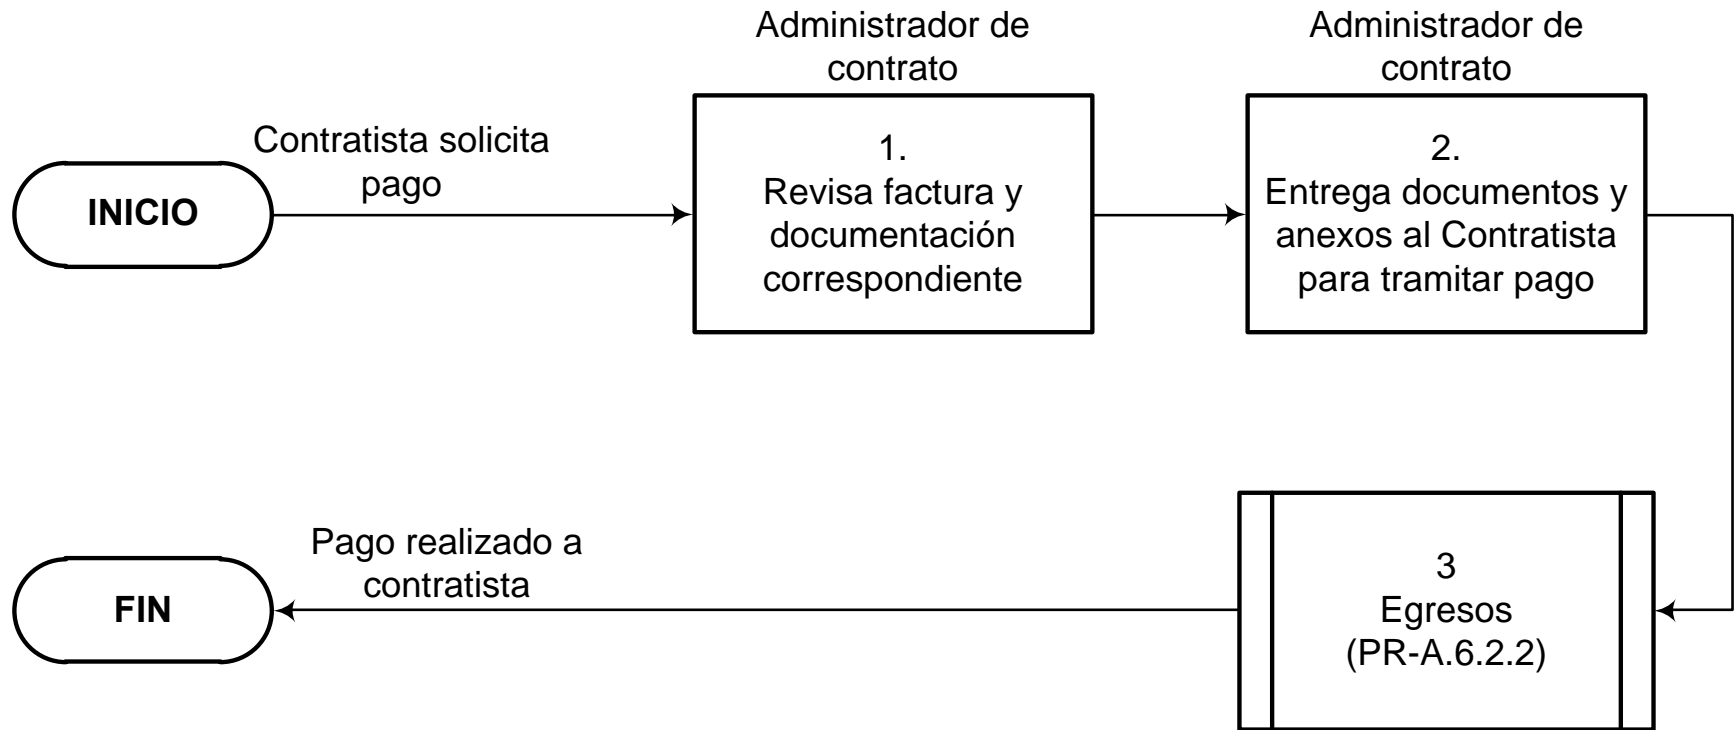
INICIO

Contratista solicita pago

Administrador de contrato

1.
Revisa factura y documentación correspondiente

Administrador de contrato

2.
Entrega documentos y anexos al Contratista para tramitar pago

3
Egresos
(PR-A.6.2.2)

Pago realizado a contratista

FIN